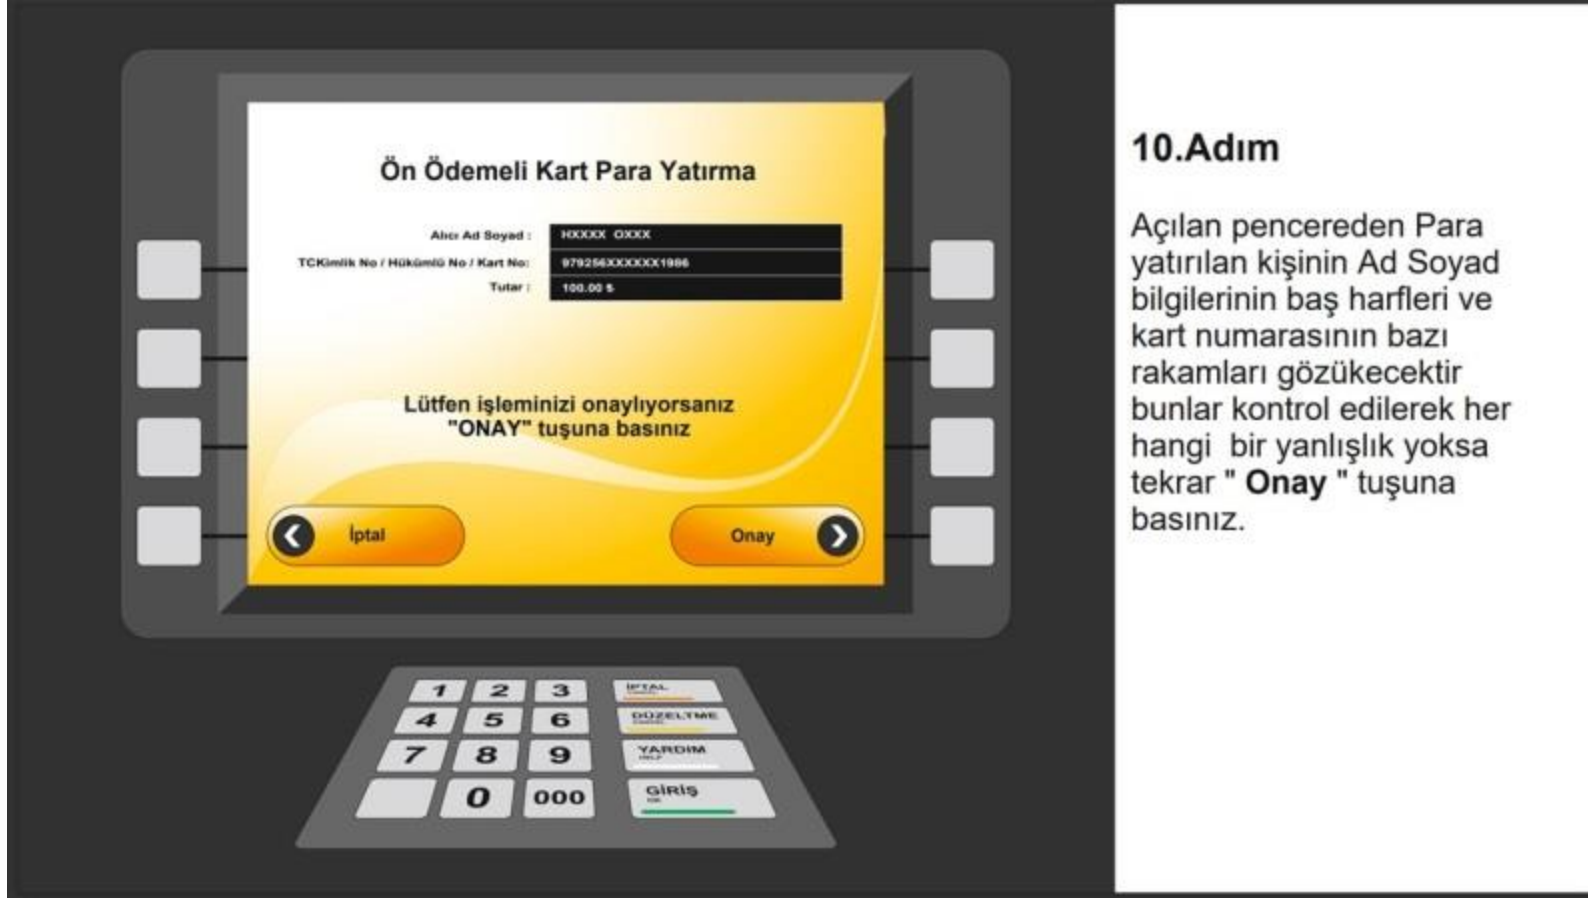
Ön Ödemeli Kart Para Yatırma

Alıcı Ad Soyad : HXXXX OXXX
TCKimlik No / Hükümlü No / Kart No: 979256XXXXXX1986
Tutar : 100.00 $

Lütfen işleminizi onaylıyorsanız "ONAY" tuşuna basınız

İptal

Onay

1 2 3 İPTAL
4 5 6 DÜZELTME
7 8 9 YARDIM
0 000 GİRİŞ

10.Adım

Açılan pencereden Para yatırılan kişinin Ad Soyad bilgilerinin baş harfleri ve kart numarasının bazı rakamları gözükecektir bunlar kontrol edilerek her hangi bir yanlışlık yoksa tekrar " **Onay** " tuşuna basınız.